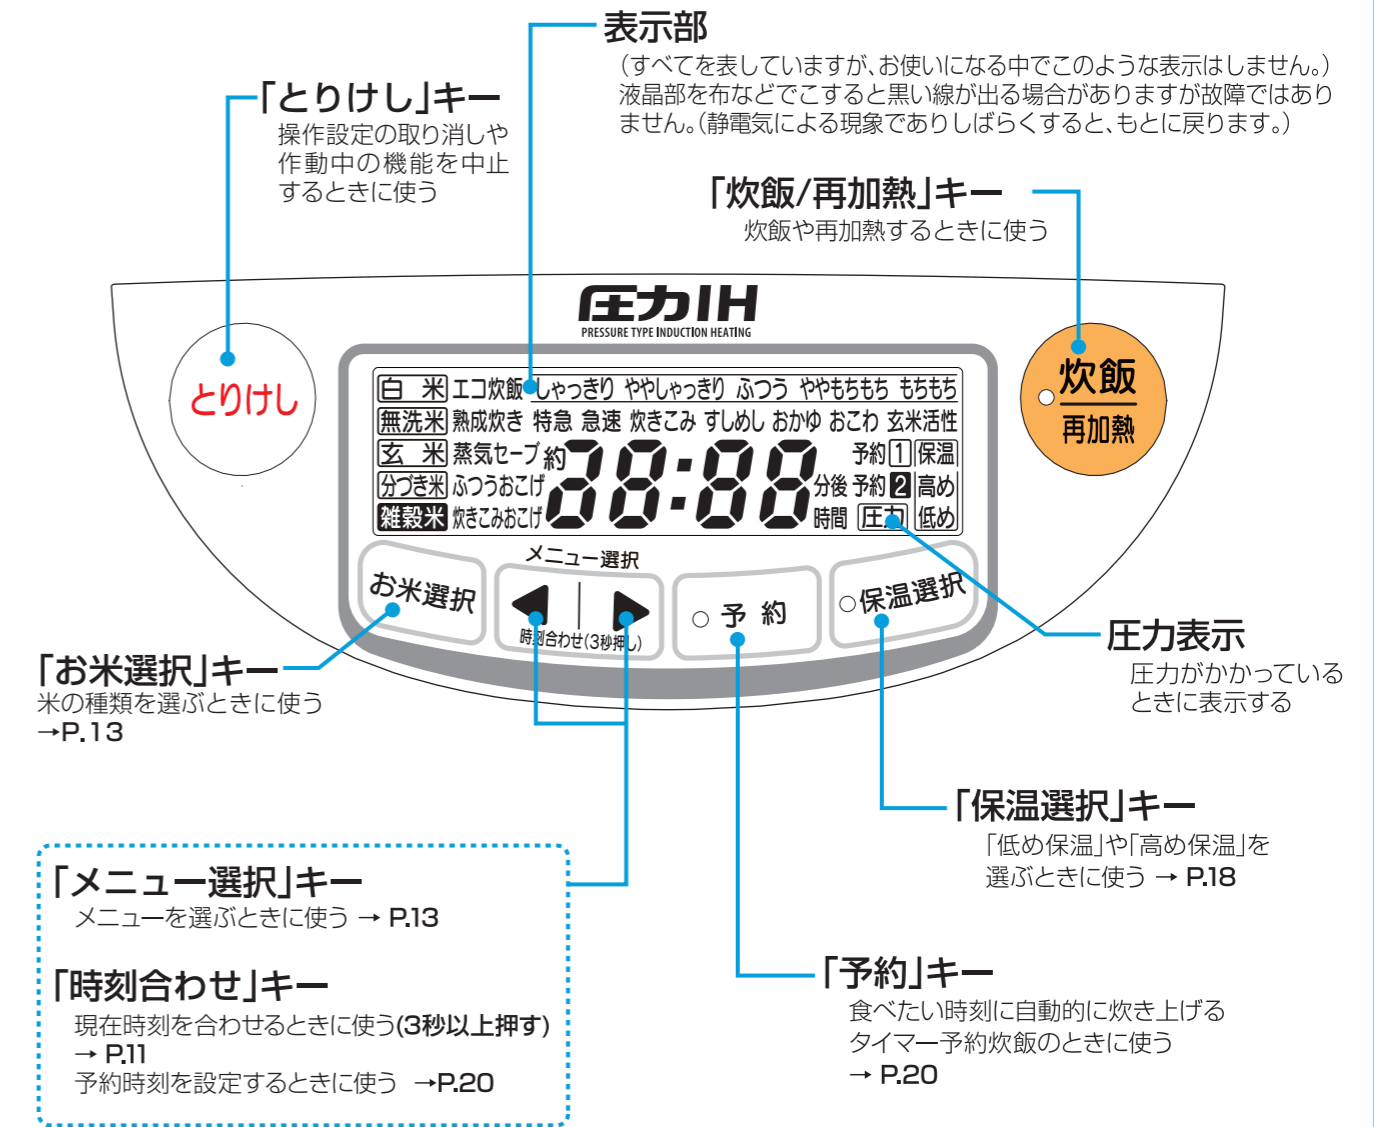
表示部
（すべてを表していますが、お使いになる中でこのような表示はしません。）
液晶部を布などでこすると黒い線が出る場合がありますが故障ではありません。（静電気による現象でありしばらくすると、もとに戻ります。）

「とりけし」キー
操作設定の取り消しや作動中の機能を中止するときに使う

「炊飯/再加熱」キー
炊飯や再加熱するときに使う

圧力IH
PRESSURE TYPE INDUCTION HEATING

とりけし

炊飯
再加熱

白 米 エコ炊飯 しゃっきり ややしゃっきり ふつう ややもちもち もちもち
無洗米 熟成炊き 特急 急速 炊きこみ すしめし おかゆ おこわ 玄米活性
玄 米 蒸気セーブ 約 88:88 予約 1 保温
分づき米 ふつうおこげ 分後 予約 2 高め
雑穀米 炊きこみおこげ 時間 圧力 低め

メニュー選択
お米選択
時刻合わせ(3秒押し)
予 約
保温選択

圧力表示
圧力がかかっているときに表示する

「お米選択」キー
米の種類を選ぶときに使う
→P.13

「保温選択」キー
「低め保温」や「高め保温」を選ぶときに使う → P.18

「メニュー選択」キー
メニューを選ぶときに使う → P.13

「時刻合わせ」キー
現在時刻を合わせるときに使う(3秒以上押す)
→ P.11
予約時刻を設定するときに使う →P.20

「予約」キー
食べたい時刻に自動的に炊き上げるタイマー予約炊飯のときに使う
→ P.20